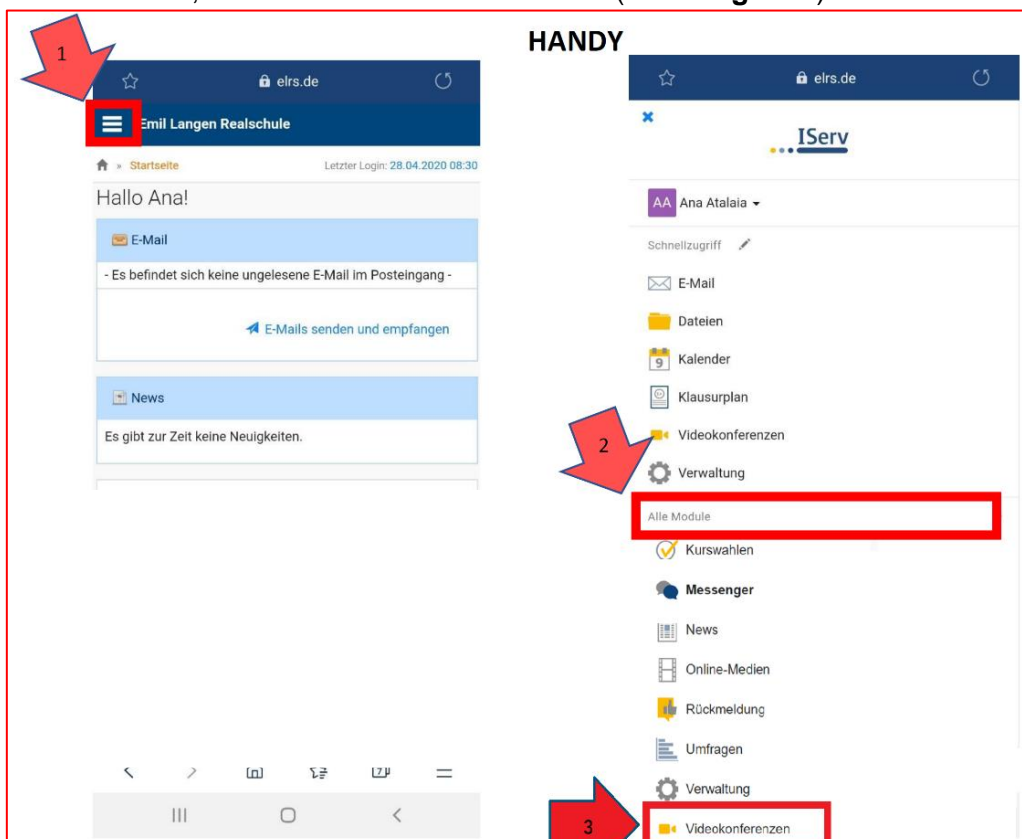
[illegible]

HANDY

1

elrs.de

Emil Langen Realschule

» Startseite

Letzter Login: 28.04.2020 08:30

Hallo Ana!

E-Mail

- Es befindet sich keine ungelesene E-Mail im Posteingang -

E-Mails senden und empfangen

News

Es gibt zur Zeit keine Neuigkeiten.

elrs.de

IServ

AA Ana Atalaia

Schnellzugriff

E-Mail

Dateien

9 Kalender

Klausurplan

Videokonferenzen

2

Verwaltung

Alle Module

Kurswahlen

Messenger

News

Online-Medien

Rückmeldung

Umfragen

Verwaltung

3

Videokonferenzen